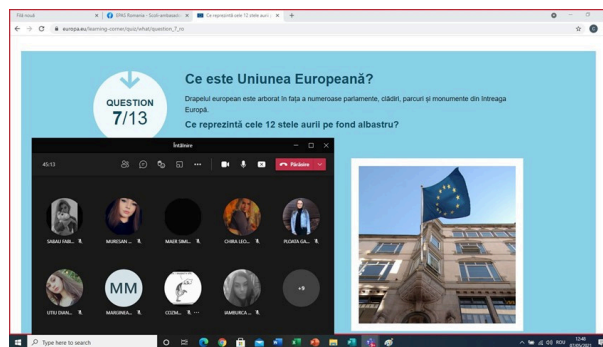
Filă nouă
EPAS Romania - Școli ambasad...
Ce reprezintă cele 12 stele aurii...
europa.eu/learning-corner/quiz/what/question_7_ro

QUESTION
7/13

Ce este Uniunea Europeană?

Drapelul european este arborat în fața a numeroase parlamente, clădiri, parcuri și monumente din întreaga Europă.

Ce reprezintă cele 12 stele aurii pe fond albastru?

Întâlnire
45:13
Părăsire

SABAU FAB...
MURESAN ...
MAER SIMI...
CHIRA LEO...
PLOAIA GA...
UTIU DIAN...
MM
MARGINEA...
COZM...
IAMBURCA...
+9

Type here to search
12:48
ROU